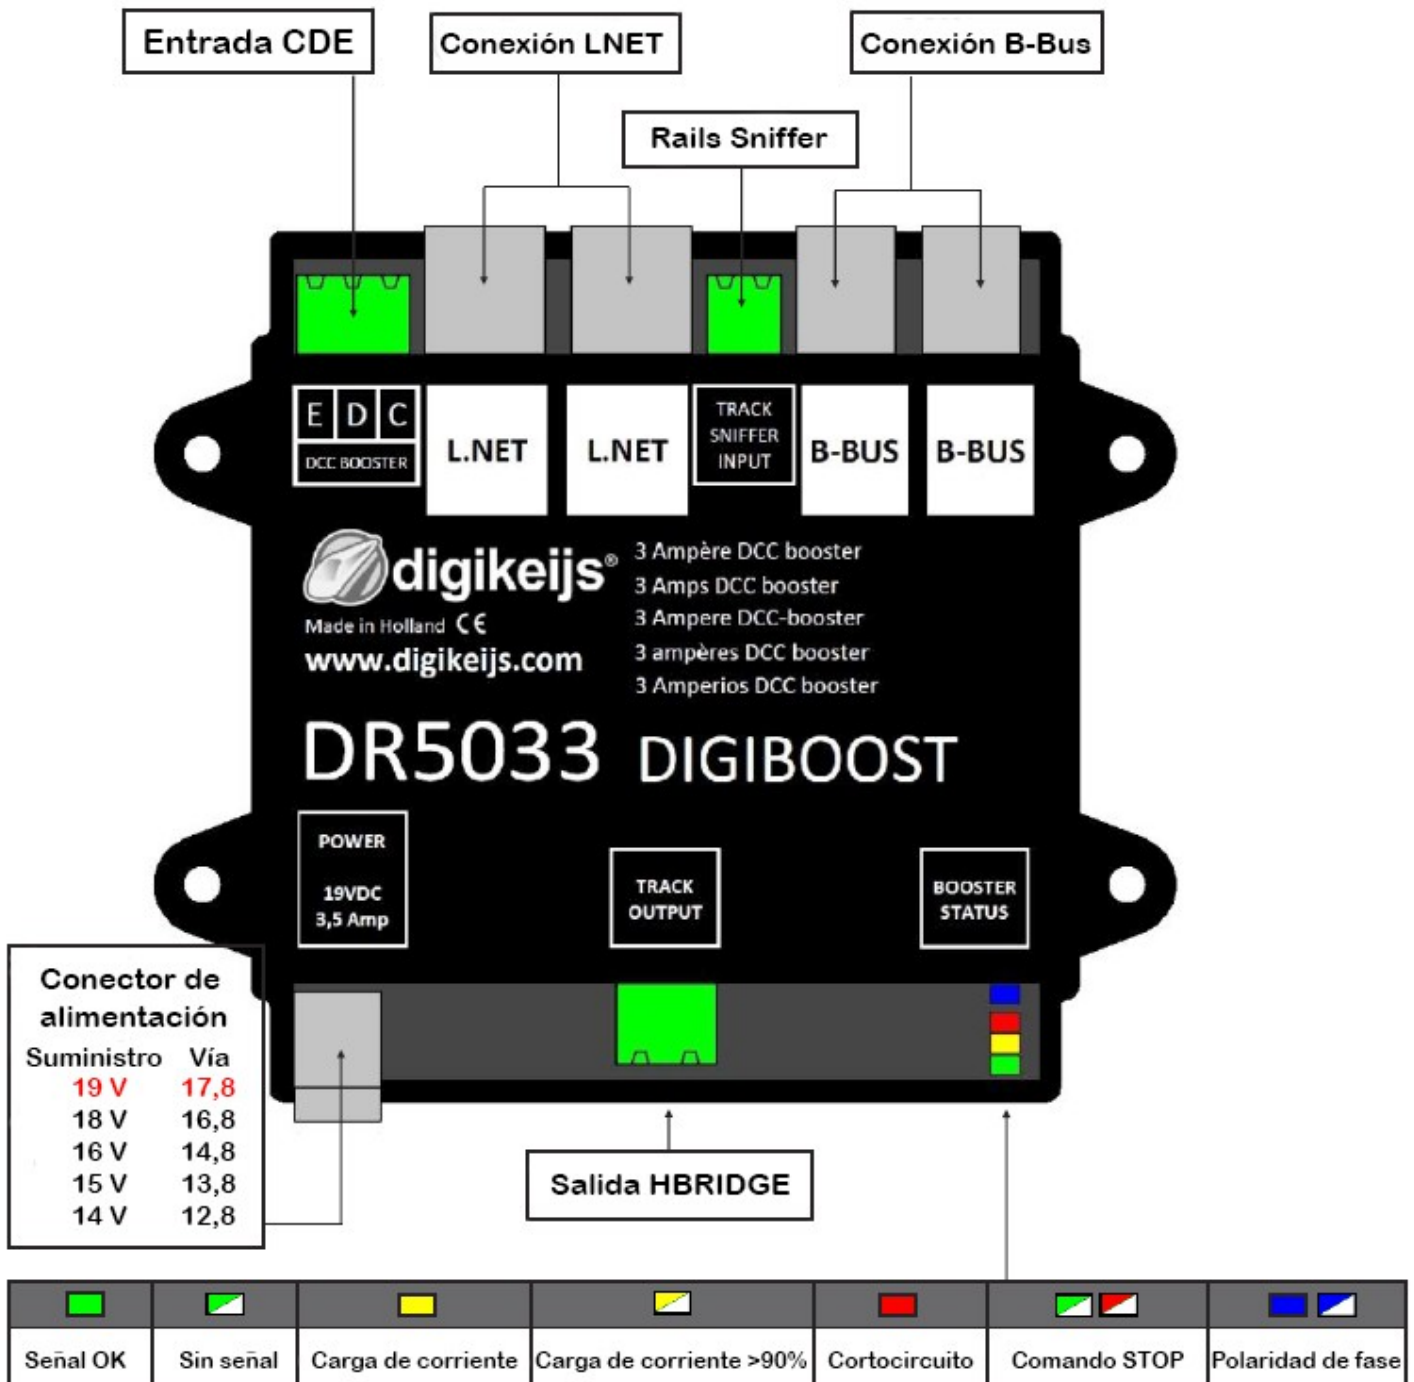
Entrada CDE

Conexión LNET

Conexión B-Bus

Rails Sniffer

E D C
DCC BOOSTER

L.NET

L.NET

TRACK SNIFFER INPUT

B-BUS

B-BUS

digikeijs®
Made in Holland CE
www.digikeijs.com

3 Ampère DCC booster
3 Amps DCC booster
3 Ampere DCC-booster
3 ampères DCC booster
3 Amperios DCC booster

DR5033 DIGIBOOST

POWER
19VDC
3,5 Amp

TRACK OUTPUT

BOOSTER STATUS

Conector de alimentación

| Suministro | Vía |
|---|---|
| 19 V | 17,8 |
| 18 V | 16,8 |
| 16 V | 14,8 |
| 15 V | 13,8 |
| 14 V | 12,8 |

Salida HBRIDGE

| Señal OK | Sin señal | Carga de corriente | Carga de corriente >90% | Cortocircuito | Comando STOP | Polaridad de fase |
|---|---|---|---|---|---|---|